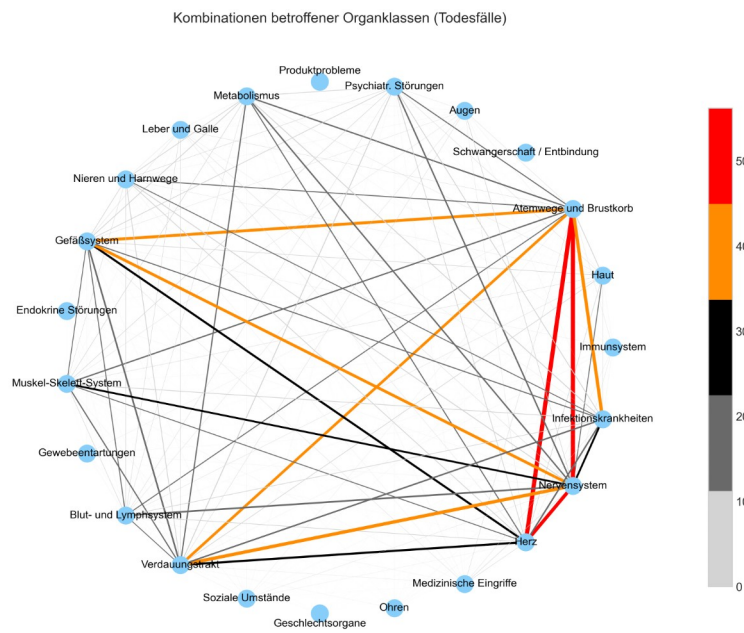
Kombinationen betroffener Organklassen (Todesfälle)

Produktprobleme
Metabolismus
Psychiatr. Störungen
Augen
Leber und Galle
Schwangerschaft / Entbindung
Nieren und Harnwege
Atemwege und Brustkorb
Gefäßsystem
Haut
Endokrine Störungen
Immunsystem
Muskel-Skelett-System
Infektionskrankheiten
Gewebeentartungen
Nervensystem
Blut- und Lymphsystem
Herz
Verdauungstrakt
Medizinische Eingriffe
Soziale Umstände
Ohren
Geschlechtsorgane

50
40
30
20
10
0